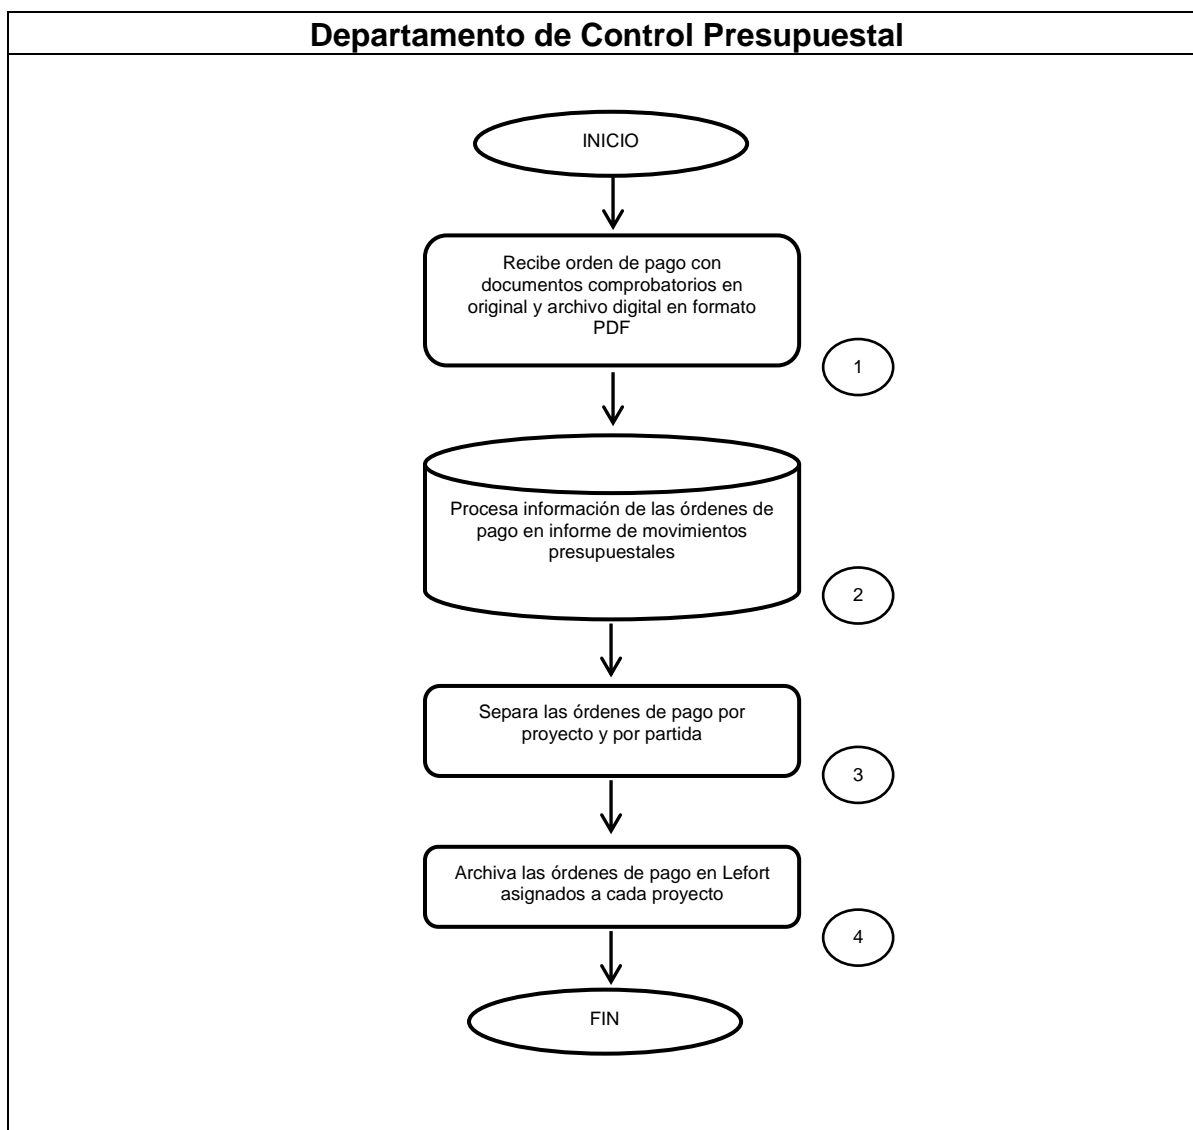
Departamento de Control Presupuestal

INICIO

Recibe orden de pago con documentos comprobatorios en original y archivo digital en formato PDF

1

Procesa información de las órdenes de pago en informe de movimientos presupuestales

2

Separa las órdenes de pago por proyecto y por partida

3

Archiva las órdenes de pago en Lefort asignados a cada proyecto

4

FIN